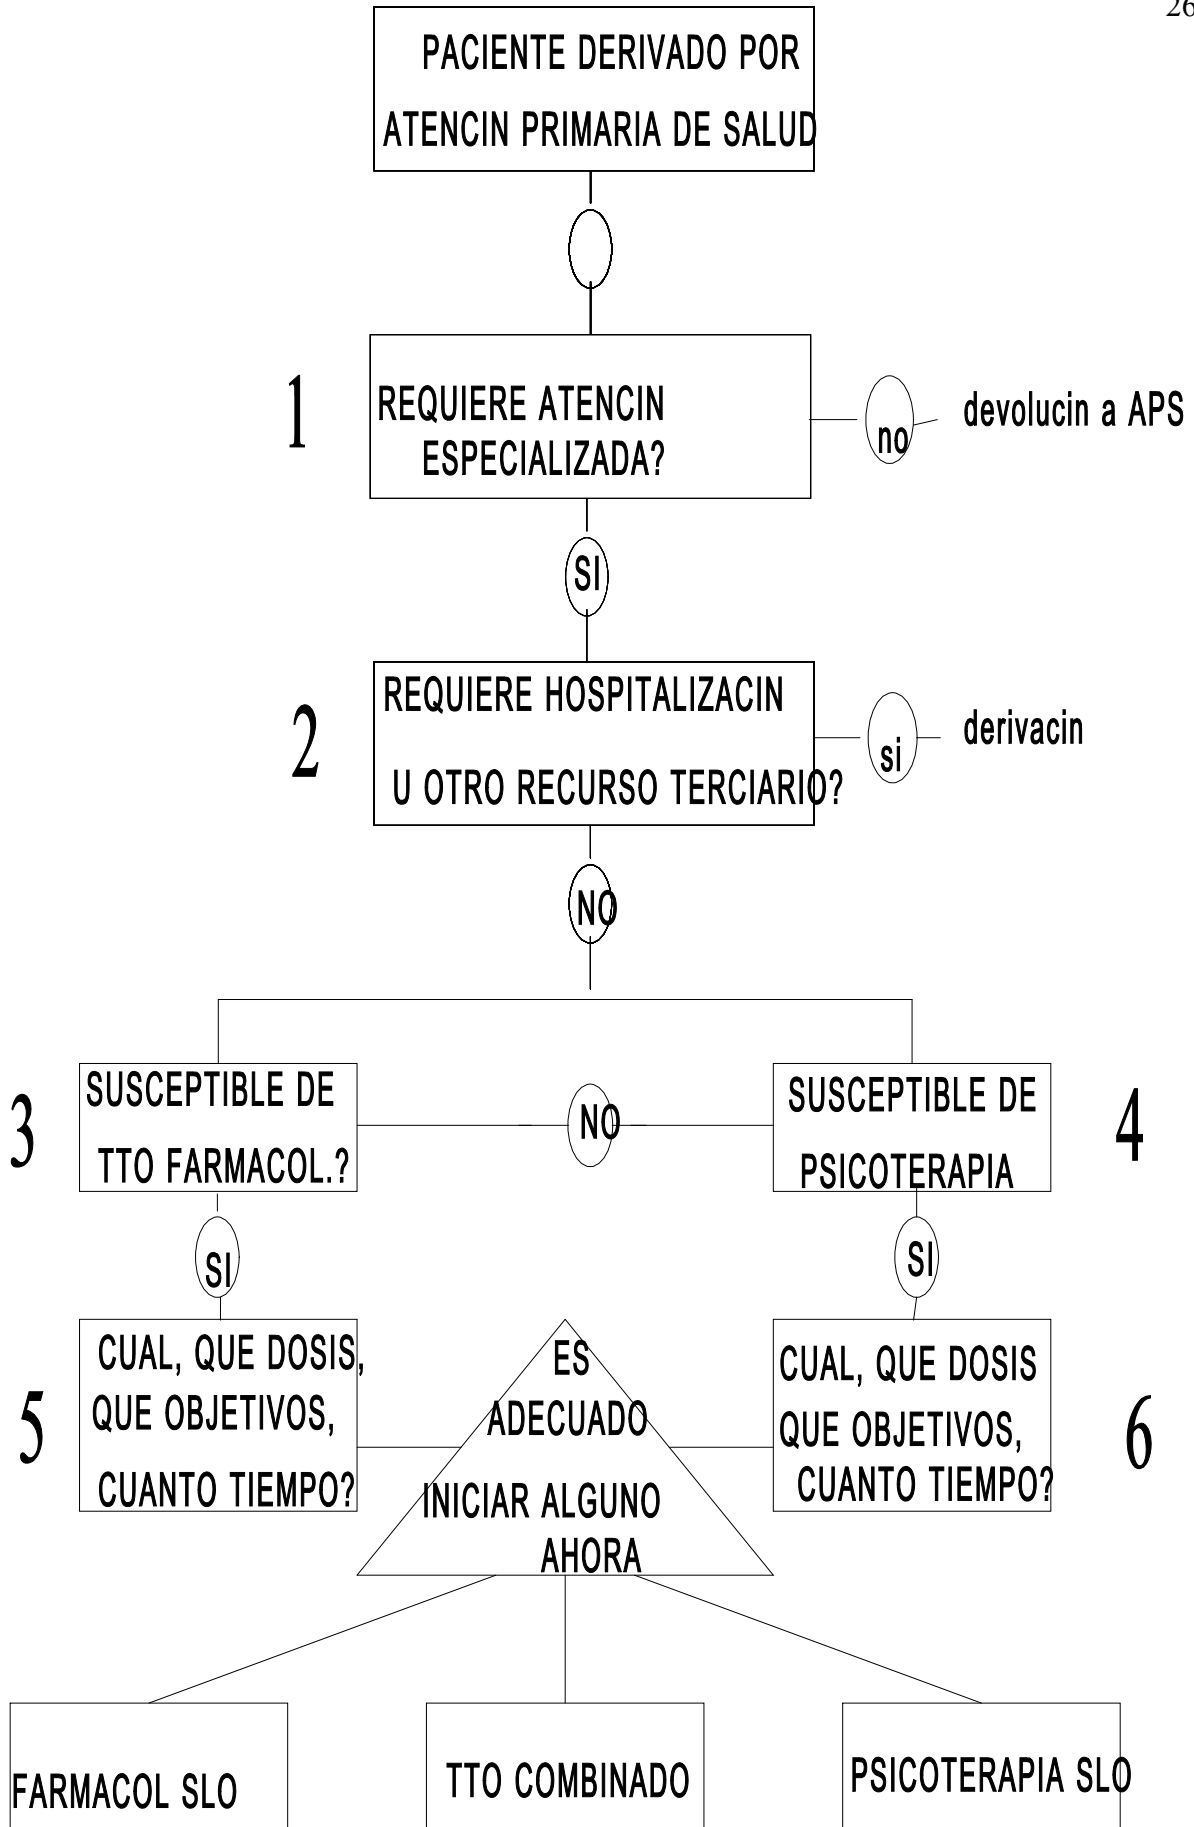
26

PACIENTE DERIVADO POR ATENCIN PRIMARIA DE SALUD

1

REQUIERE ATENCIN ESPECIALIZADA?

no

devolucin a APS

SI

2

REQUIERE HOSPITALIZACIN U OTRO RECURSO TERCIARIO?

si

derivacin

NO

3

SUSCEPTIBLE DE TTO FARMACOL.?

NO

SUSCEPTIBLE DE PSICOTERAPIA

4

SI

SI

5

CUAL, QUE DOSIS, QUE OBJETIVOS, CUANTO TIEMPO?

ES ADECUADO INICIAR ALGUNO AHORA

CUAL, QUE DOSIS QUE OBJETIVOS, CUANTO TIEMPO?

6

FARMACOL SLO

TTO COMBINADO

PSICOTERAPIA SLO